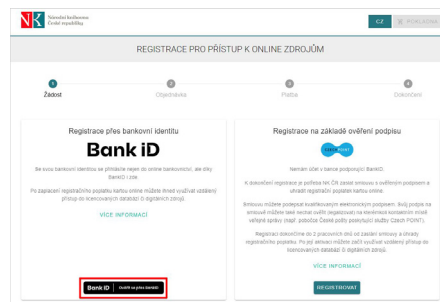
NK Národní knihovna České republiky

CZ PŘIHLÁSIT

REGISTRACE PRO PŘÍSTUP K ONLINE ZDROJŮM

1 Žádost
2 Objednávka
3 Platba
4 Dokončení

Registrace přes bankovní identitu

Bank iD

Se svou bankovní identitou se přihlásíte nejen do online bankovnictví, ale díky BankID i zde.

Po zaplacení registračního poplatku kartou online můžete ihned využívat vzdálený přístup do licencovaných databází či digitálních zdrojů.

VÍCE INFORMACÍ

Bank iD Ověřit se přes BankID

Registrace na základě ověření podpisu

Czech POINT

Nemám účet v bance podporující BankID.

K dokončení registrace je potřeba NK ČR zaslat smlouvu s ověřeným podpisem a uhradit registrační poplatek kartou online.

Smlouvu můžete podepsat kvalifikovaným elektronickým podpisem. Svůj podpis na smlouvě můžete také nechat ověřit (legalizovat) na kterémkoli kontaktním místě veřejné správy (např. pobočce České pošty poskytující služby Czech POINT).

Registraci dokončíme do 2 pracovních dnů od zaslání smlouvy a úhrady registračního poplatku. Po její aktivaci můžete plně využívat vzdálený přístup do licencovaných databází či digitálních zdrojů.

VÍCE INFORMACÍ

REGISTROVAT